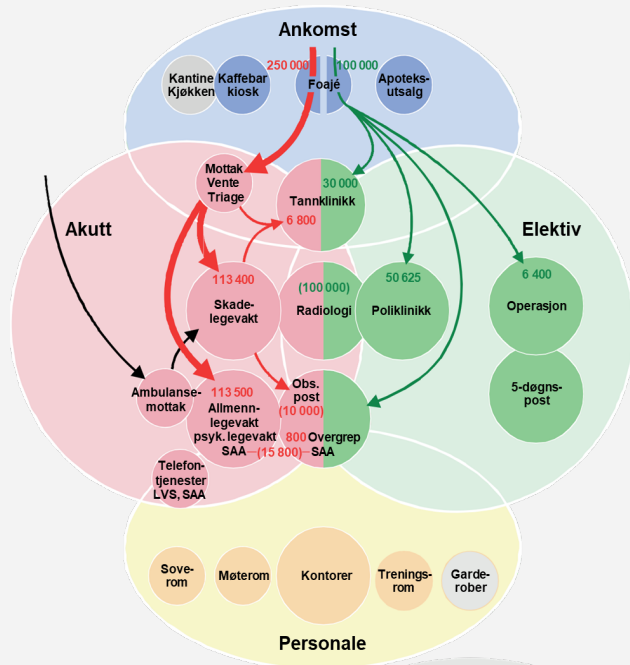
Ankomst

Kantine Kjøkken

Kaffebar kiosk

250 000

Foajé

100 000

Apoteks-utsalg

Akutt

Elektiv

Mottak Vente Triage

30 000

Tannklinikk

6 800

113 400

Skade-legevakt

(100 000)

Radiologi

50 625

Poliklinikk

6 400

Operasjon

5-døgns-post

Ambulanse-mottak

113 500

Allmenn-legevakt psyk. legevakt SAA

Obs. post (10 000)

800

Overgrep SAA

(15 800)

Telefon-tjenester LVS, SAA

Sove-rom

Møterom

Kontorer

Trenings-rom

Garde-rober

Personale